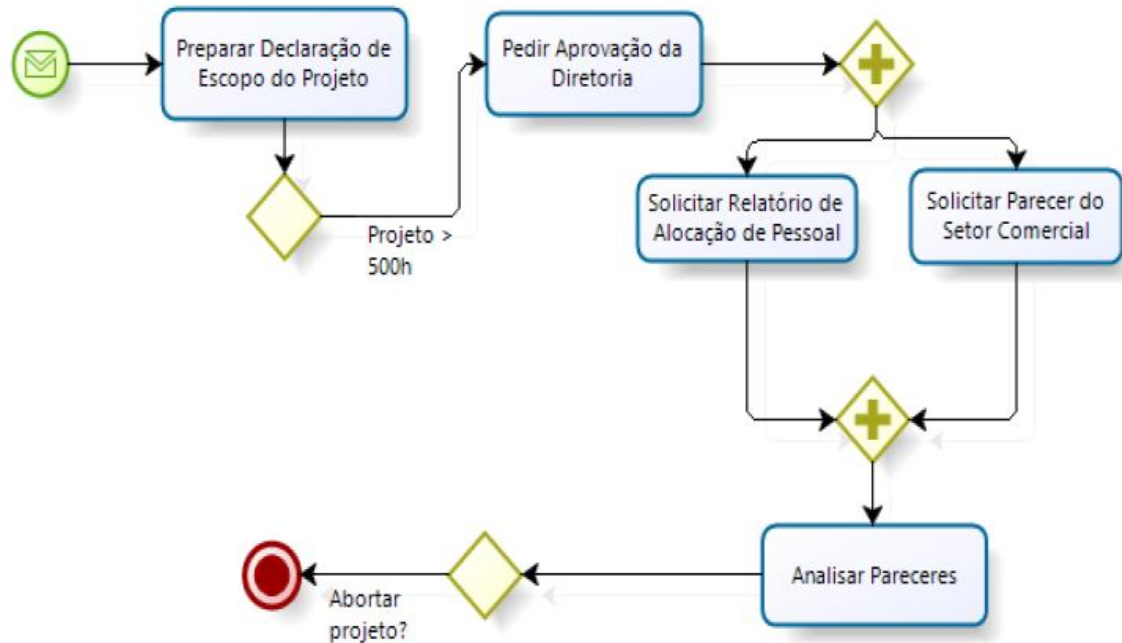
Preparar Declaração de Escopo do Projeto

Pedir Aprovação da Diretoria

Projeto > 500h

Solicitar Relatório de Alocação de Pessoal

Solicitar Parecer do Setor Comercial

Analisar Pareceres

Abortar projeto?